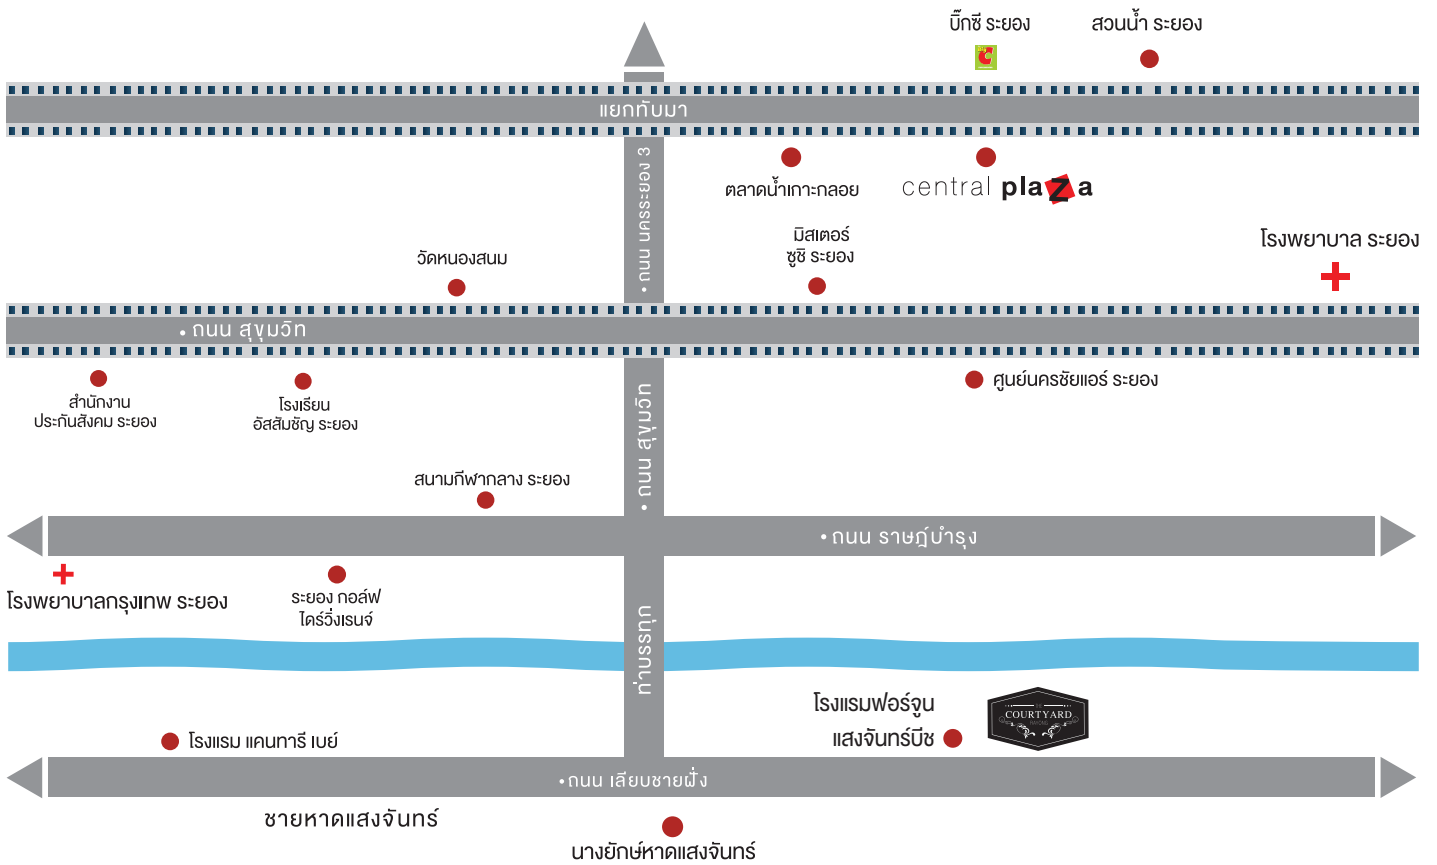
บิ๊กซี ระยอง
สวนน้ำ ระยอง
แยกทับมา
• ถนน นครระยอง 3
ตลาดน้ำเกาะกลอย
central plaza
วัดหนองสนม
มิสเตอร์ ซูชิ ระยอง
โรงพยาบาล ระยอง
• ถนน สุขุมวิท
สำนักงาน ประกันสังคม ระยอง
โรงเรียน อัสสัมชัญ ระยอง
ศูนย์นครชัยแอร์ ระยอง
• ถนน สุขุมวิท
สนามกีฬากลาง ระยอง
• ถนน ราษฎ์บำรุง
โรงพยาบาลกรุงเทพ ระยอง
ระยอง กอล์ฟ ไดร์วิ่งเรนจ์
ท่าบรรทก
โรงแรมฟอร์จูน แสงจันทร์บีช
COURTYARD
โรงแรม แคนทารี เบย์
• ถนน เลียบชายฝั่ง
ชายหาดแสงจันทร์
นางยักษ์หาดแสงจันทร์